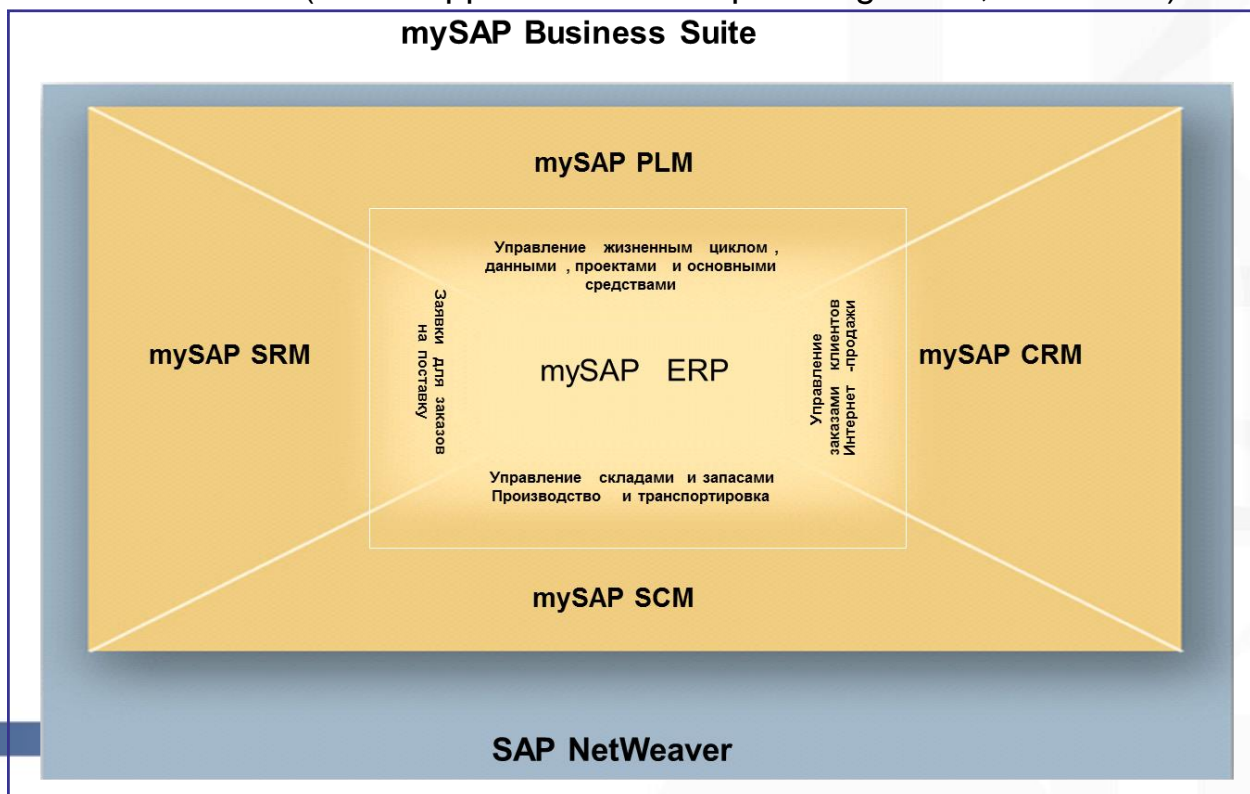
mySAP Business Suite

mySAP PLM

Управление жизненным циклом, данными, проектами и основными средствами

mySAP SRM

Заявки для заказов на поставку

mySAP ERP

Управление заказами клиентов Интернет -продажи

mySAP CRM

Управление складами и запасами Производство и транспортировка

mySAP SCM

SAP NetWeaver